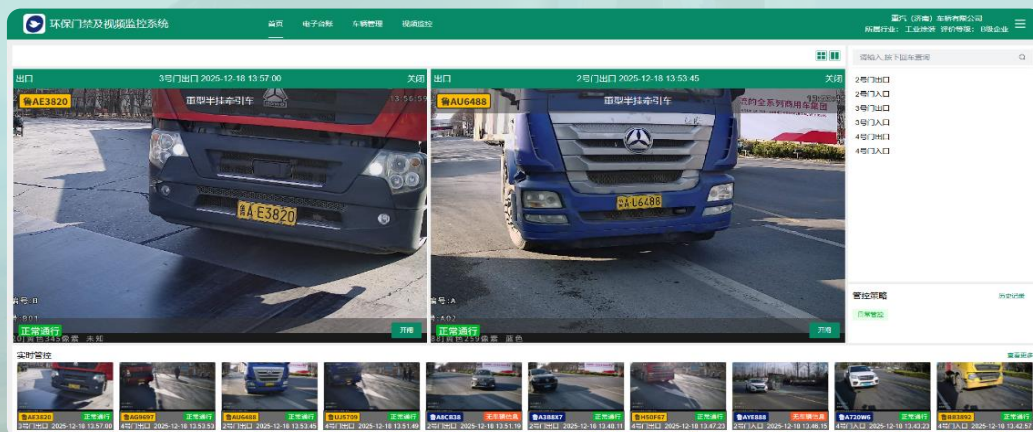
环保门禁及视频监控系统

首页 电子台账 车辆管理 视频监控

重汽（济南）车桥有限公司
所属行业：工业涂装 评价等级：B级企业

出口 3号门出口 2025-12-18 13:57:00 关闭
鲁AE3820
重型半挂牵引车
鲁A E3820
号：B
正常通行
开闸

出口 2号门出口 2025-12-18 13:53:45 关闭
鲁AU6488
重型半挂牵引车
鲁A U6488
号：A
正常通行
开闸

请输入,按下回车查询
2号门出口
2号门入口
3号门出口
3号门入口
4号门出口
4号门入口

管控策略
历史记录
正常管控

实时管控
查看更多

鲁AE3820 正常通行 3号门出口 2025-12-18 13:57:00
鲁AG9697 正常通行 4号门出口 2025-12-18 13:53:53
鲁AU6488 正常通行 2号门出口 2025-12-18 13:53:45
鲁UJ5709 正常通行 4号门出口 2025-12-18 13:51:49
鲁A6C838 无车牌信息 2号门入口 2025-12-18 13:51:19
鲁A388X7 正常通行 2号门出口 2025-12-18 13:48:11
鲁H50F67 正常通行 4号门出口 2025-12-18 13:47:23
鲁AYE888 无车牌信息 4号门入口 2025-12-18 13:46:15
鲁A720WG 正常通行 4号门出口 2025-12-18 13:43:23
鲁BB3892 正常通行 4号门入口 2025-12-18 13:42:57